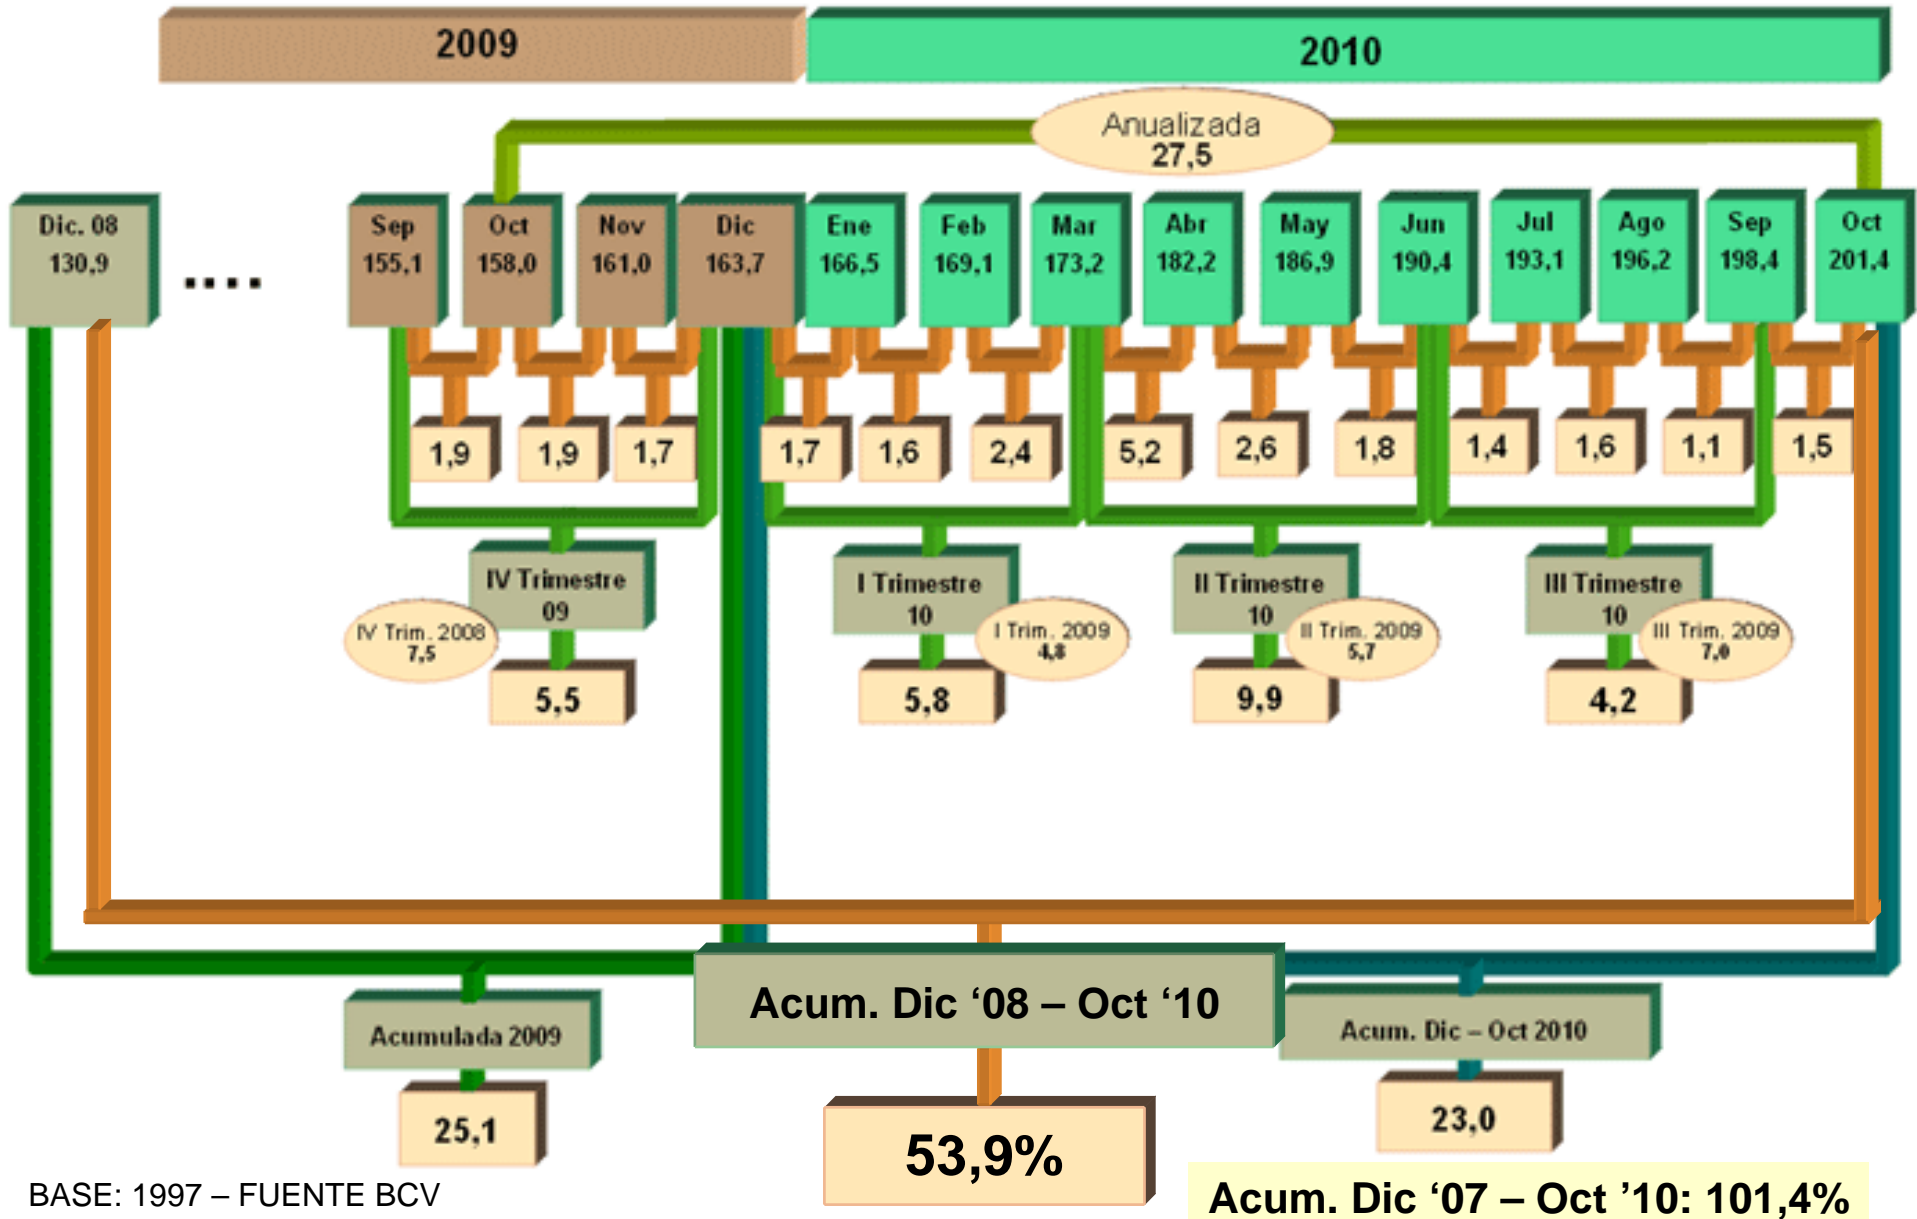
2009

2010

Anualizada
27,5

Dic. 08
130,9

....

Sep
155,1

Oct
158,0

Nov
161,0

Dic
163,7

Ene
166,5

Feb
169,1

Mar
173,2

Abr
182,2

May
186,9

Jun
190,4

Jul
193,1

Ago
196,2

Sep
198,4

Oct
201,4

1,9

1,9

1,7

1,7

1,6

2,4

5,2

2,6

1,8

1,4

1,6

1,1

1,5

IV Trimestre
09

IV Trim. 2008
7,5

5,5

I Trimestre
10

I Trim. 2009
4,8

5,8

II Trimestre
10

II Trim. 2009
5,7

9,9

III Trimestre
10

III Trim. 2009
7,0

4,2

Acumulada 2009

25,1

Acum. Dic '08 – Oct '10

53,9%

Acum. Dic – Oct 2010

23,0

BASE: 1997 – FUENTE BCV

Acum. Dic '07 – Oct '10: 101,4%